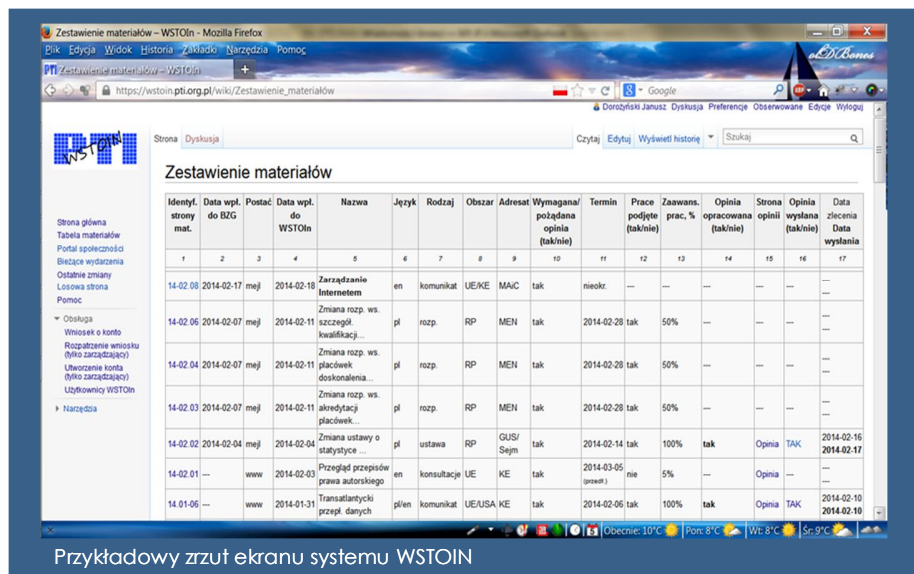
Zestawienie materiałów – WSTOIn - Mozilla Firefox

Plik Edycja Widok Historia Zakładki Narzędzia Pomoc

Zestawienie materiałów – WSTOIn

https://wstoin.pti.org.pl/wiki/Zestawienie_materiałów

Google

Dorożyński Janusz Dyskusja Preferencje Obserwowane Edycje Wyloguj

WSTOIn

Strona Dyskusja

Czytaj Edytuj Wyświetl historię

Szukaj

Zestawienie materiałów

Strona główna
Tabela materiałów
Portal społeczności
Bieżące wydarzenia
Ostatnie zmiany
Losowa strona
Pomoc

Obsługa
Wniosek o konto
Rozpatrzenie wniosku (tylko zarządzający)
Utworzenie konta (tylko zarządzający)
Użytkownicy WSTOIn

Narzędzia

| Identyf. strony mat. | Data wpł. do BZG | Postać | Data wpł. do WSTOIn | Nazwa | Język | Rodzaj | Obszar | Adresat | Wymagana/ pożądana opinia (tak/nie) | Termin | Prace podjęte (tak/nie) | Zaawans. prac, % | Opinia opracowana (tak/nie) | Strona opinii | Opinia wysłana (tak/nie) | Data zlecenia Data wysłania |
|---|---|---|---|---|---|---|---|---|---|---|---|---|---|---|---|---|
| 1 | 2 | 3 | 4 | 5 | 6 | 7 | 8 | 9 | 10 | 11 | 12 | 13 | 14 | 15 | 16 | 17 |
| 14-02.08 | 2014-02-17 | mejl | 2014-02-18 | Zarządzanie Internetem | en | komunikat | UE/KE | MAiC | tak | nieokr. | --- | --- | --- | --- | --- | --- --- |
| 14-02.06 | 2014-02-07 | mejl | 2014-02-11 | Zmiana rozp. ws. szczegół. kwalifikacji... | pl | rozp. | RP | MEN | tak | 2014-02-28 | tak | 50% | --- | --- | --- | --- --- |
| 14-02.04 | 2014-02-07 | mejl | 2014-02-11 | Zmiana rozp. ws. placówek doskonalenia... | pl | rozp. | RP | MEN | tak | 2014-02-28 | tak | 50% | --- | --- | --- | --- --- |
| 14-02.03 | 2014-02-07 | mejl | 2014-02-11 | Zmiana rozp. ws. akredytacji placówek... | pl | rozp. | RP | MEN | tak | 2014-02-28 | tak | 50% | --- | --- | --- | --- --- |
| 14-02.02 | 2014-02-04 | mejl | 2014-02-04 | Zmiana ustawy o statystyce ... | pl | ustawa | RP | GUS/ Sejm | tak | 2014-02-14 | tak | 100% | tak | Opinia | TAK | 2014-02-16 2014-02-17 |
| 14-02.01 | --- | www | 2014-02-03 | Przegląd przepisów prawa autorskiego | en | konsultacje | UE | KE | tak | 2014-03-05 (przedł.) | nie | 5% | --- | Opinia | --- | --- --- |
| 14.01-06 | --- | www | 2014-01-31 | Transatlantycki przepł. danych | pl/en | komunikat | UE/USA | KE | tak | 2014-02-06 | tak | 100% | tak | Opinia | TAK | 2014-02-10 2014-02-10 |

Obecnie: 10°C Pon: 8°C Wt: 8°C Śr: 9°C

Przykładowy zrzut ekranu systemu WSTOIN